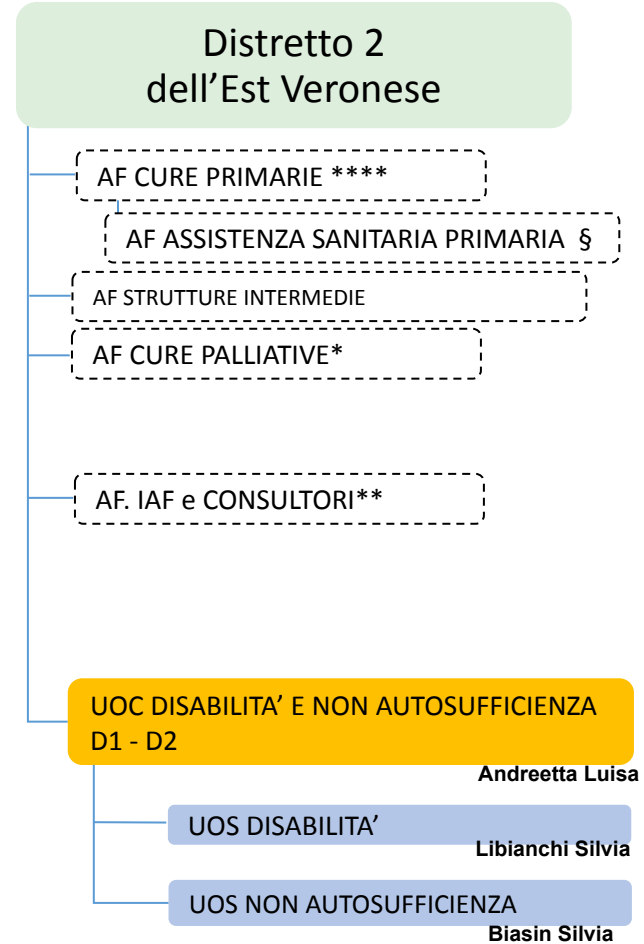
Distretto 2
dell’Est Veronese

AF CURE PRIMARIE ****

AF ASSISTENZA SANITARIA PRIMARIA §

AF STRUTTURE INTERMEDIE

AF CURE PALLIATIVE*

AF. IAF e CONSULTORI**

UOC DISABILITA’ E NON AUTOSUFFICIENZA D1 - D2

Andreetta Luisa

UOS DISABILITA’

Libianchi Silvia

UOS NON AUTOSUFFICIENZA

Biasin Silvia